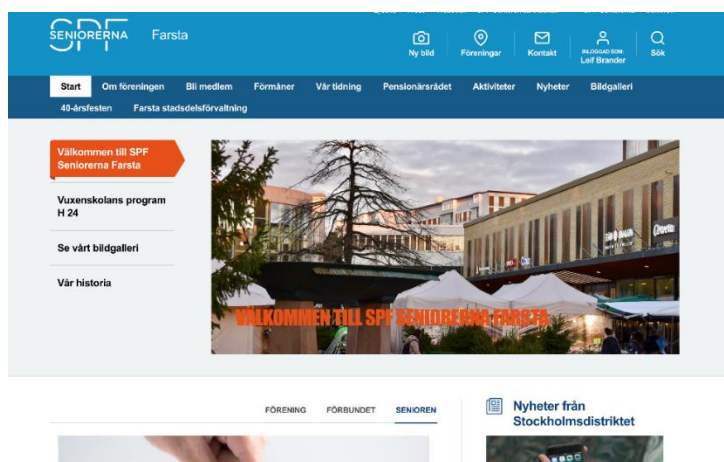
SPF SENIORERNA Farsta

Ny bild
Föreningar
Kontakt
INLOGGAD SOM: Leif Brander
Sök

Start
Om föreningen
Bli medlem
Förmåner
Vår tidning
Pensionärsrådet
Aktiviteter
Nyheter
Bildgalleri
40-årsfesten
Farsta stadsdelsförvaltning

Välkommen till SPF Seniorerna Farsta
Vuxenskolans program H 24
Se vårt bildgalleri
Vår historia

VÄLKOMMEN TILL SPF SENIORERNA FARSTA

FÖRENING
FÖRBUNDET
SENIOREN

Nyheter från Stockholmsdistriktet